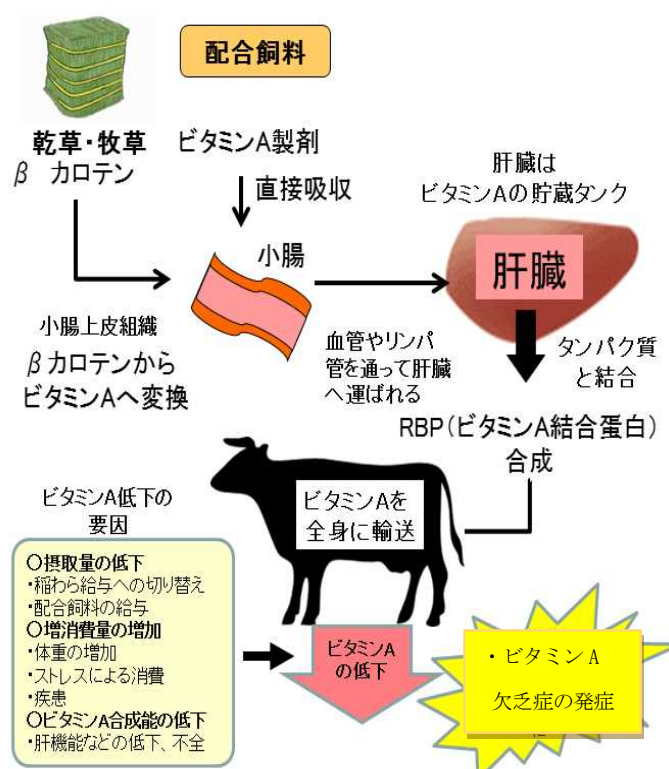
配合飼料

乾草・牧草
β カロテン

ビタミンA製剤

直接吸収

肝臓は
ビタミンAの貯蔵タンク

小腸

肝臓

小腸上皮組織
βカロテンから
ビタミンAへ変換

血管やリンパ管を通って肝臓へ運ばれる

タンパク質と結合

RBP（ビタミンA結合蛋白）
合成

ビタミンA低下の
要因

ビタミンAを
全身に輸送

○摂取量の低下
・稲わら給与への切り替え
・配合飼料の給与
○増消費量の増加
・体重の増加
・ストレスによる消費
・疾患
○ビタミンA合成能の低下
・肝機能などの低下、不全

ビタミンA
の低下

・ビタミンA
欠乏症の発症